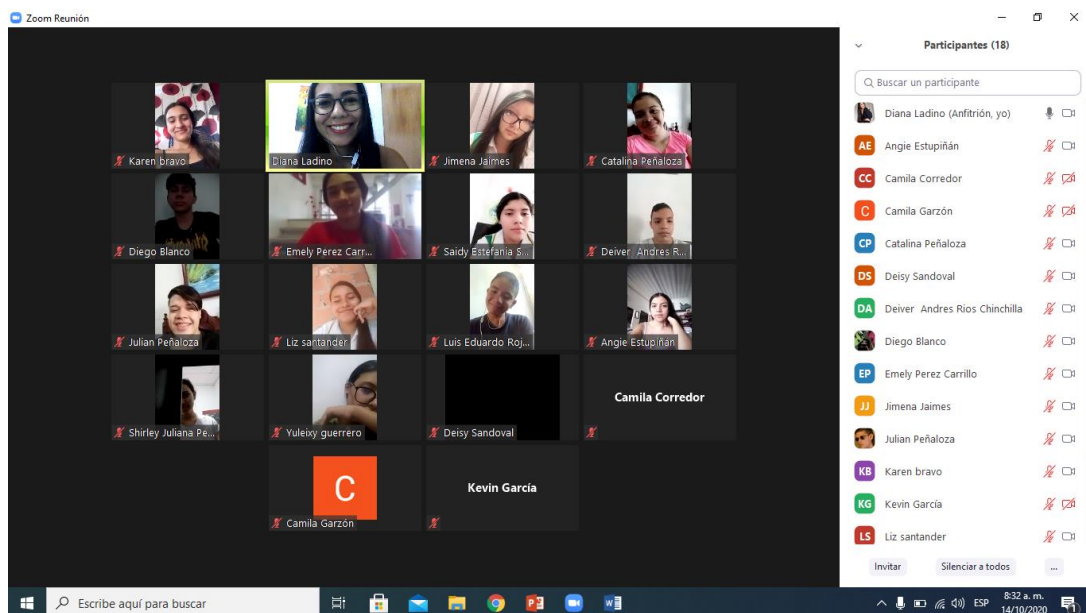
Zoom Reunión

Karen bravo
Diana Ladino
Jimena Jaimes
Catalina Peñaloza
Diego Blanco
Emely Perez Carr...
Saidy Estefania S...
Deiver Andres R...
Julian Peñaloza
Liz santander
Luis Eduardo Roj...
Angie Estupiñán
Shirley Juliana Pe...
Yuleixy guerrero
Deisy Sandoval
Camila Corredor
C
Camila Garzón
Kevin García

Participantes (18)

Buscar un participante

Diana Ladino (Anfitrión, yo)
AE Angie Estupiñán
CC Camila Corredor
C Camila Garzón
CP Catalina Peñaloza
DS Deisy Sandoval
DA Deiver Andres Rios Chinchilla
Diego Blanco
EP Emely Perez Carrillo
JJ Jimena Jaimes
Julian Peñaloza
KB Karen bravo
KG Kevin García
LS Liz santander

Invitar
Silenciar a todos
...

Escribe aquí para buscar
ESP
8:32 a. m.
14/10/2020